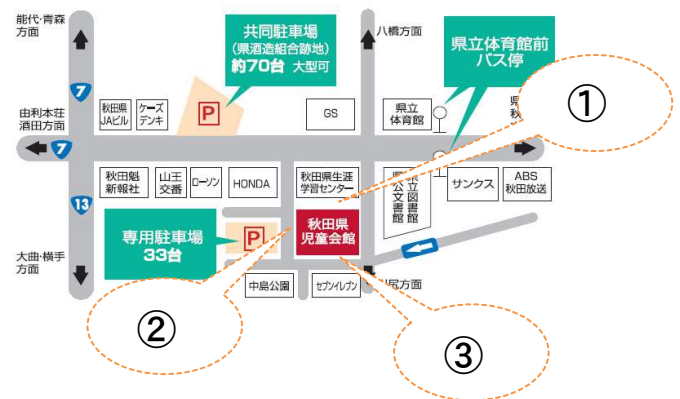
能代・青森方面

八橋方面

共同駐車場
(県酒造組合跡地)
約70台 大型可

県立体育館前
バス停

①

7

由利本荘
酒田方面

秋田県
JAビル

ケーズ
デンキ

P

GS

県立
体育館

県
秋

7

13

秋田魁
新報社

山王
交番

ローソン

HONDA

秋田県生涯
学習センター

県立
公文書館

県立
図書館

サンクス

ABS
秋田放送

専用駐車場
33台

P

秋田県
児童会館

大曲・横手方面

中島公園

セブンイレブン

尾方面

②

③